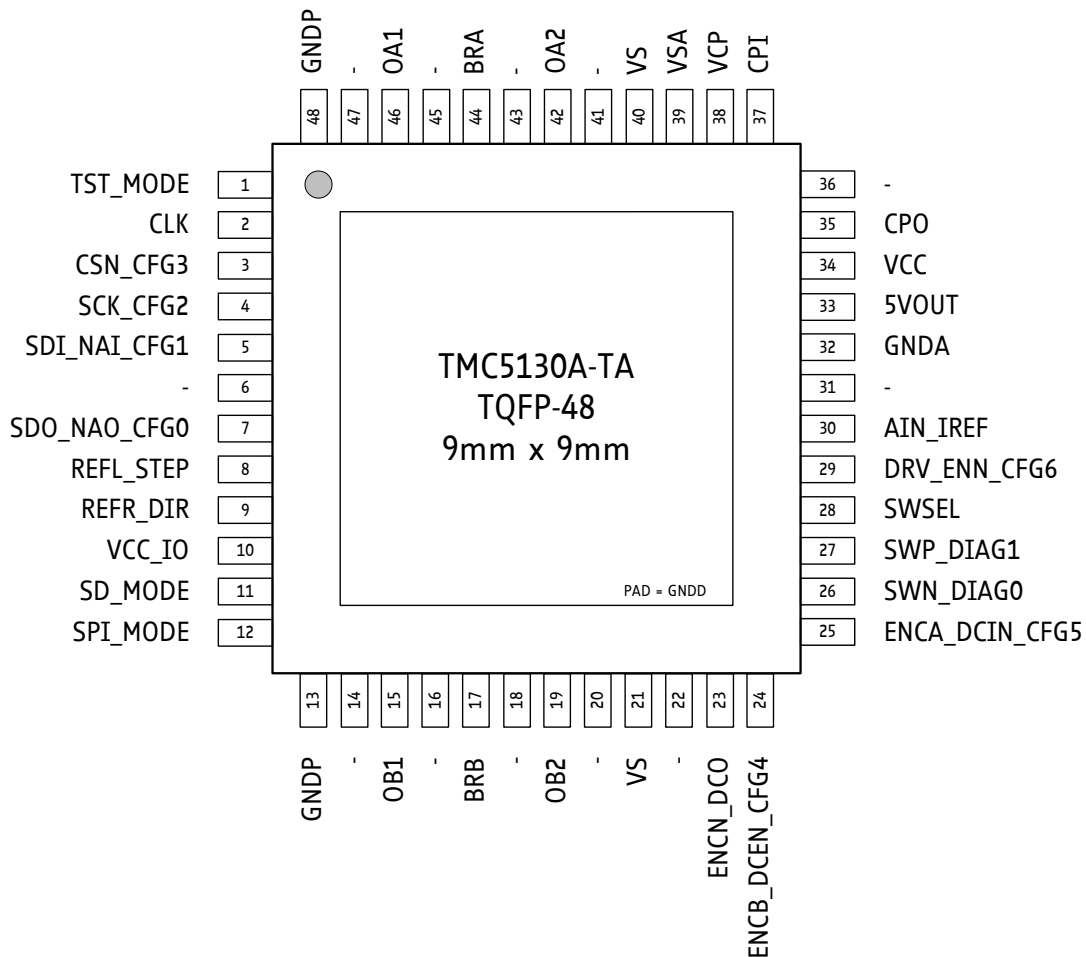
GNDP 48
- 47
OA1 46
- 45
BRA 44
- 43
OA2 42
- 41
VS 40
VSA 39
VCP 38
CPI 37

TST_MODE 1
CLK 2
CSN_CFG3 3
SCK_CFG2 4
SDI_NAI_CFG1 5
- 6
SDO_NAO_CFG0 7
REFL_STEP 8
REFR_DIR 9
VCC_IO 10
SD_MODE 11
SPI_MODE 12

TMC5130A-TA
TQFP-48
9mm x 9mm

PAD = GNDD

36 -
35 CPO
34 VCC
33 5VOUT
32 GNDA
31 -
30 AIN_IREF
29 DRV_ENN_CFG6
28 SWSEL
27 SWP_DIAG1
26 SWN_DIAG0
25 ENCA_DCIN_CFG5

13 GNDP
14 -
15 OB1
16 -
17 BRB
18 -
19 OB2
20 -
21 VS
22 -
23 ENCN_DCO
24 ENCB_DCEN_CFG4